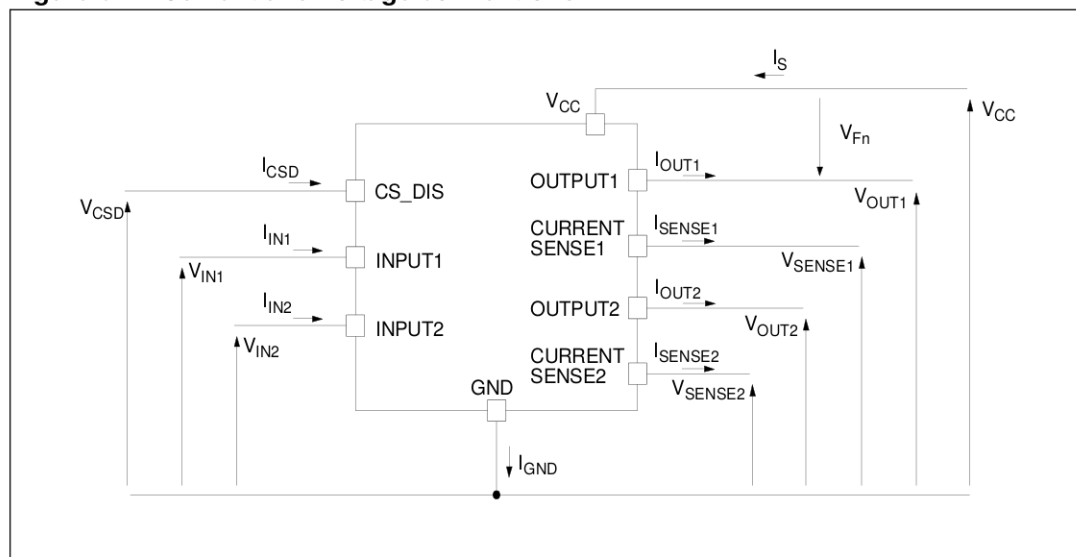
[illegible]

$I_S$

$V_{CC}$

$V_{CC}$

$V_{Fn}$

$I_{CSD}$

CS_DIS

$V_{CSD}$

OUTPUT1

$I_{OUT1}$

$V_{OUT1}$

$I_{IN1}$

INPUT1

$V_{IN1}$

CURRENT SENSE1

$I_{SENSE1}$

$V_{SENSE1}$

$I_{IN2}$

INPUT2

$V_{IN2}$

OUTPUT2

$I_{OUT2}$

$V_{OUT2}$

CURRENT SENSE2

$I_{SENSE2}$

$V_{SENSE2}$

GND

$I_{GND}$